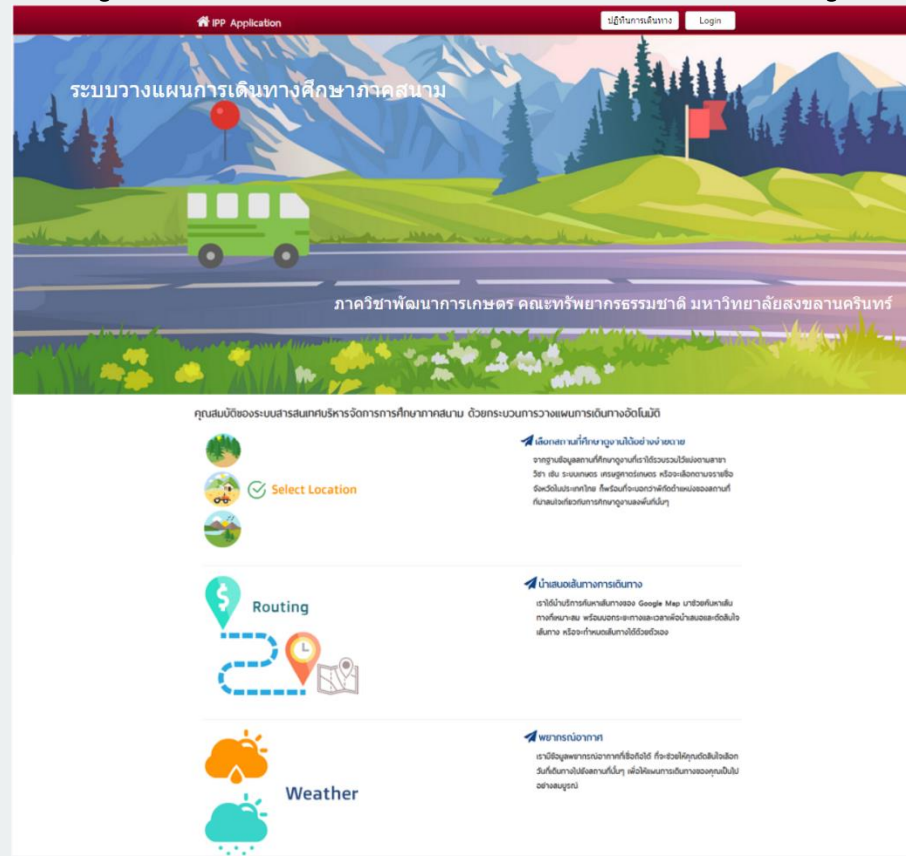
IPP Application

ปฏิทินการเดินทาง

Login

ระบบวางแผนการเดินทางศึกษาภาคสนาม

ภาควิชาพัฒนาการเกษตร คณะทรัพยากรธรรมชาติ มหาวิทยาลัยสงขลานครินทร์

คุณสมบัติของระบบสารสนเทศบริหารจัดการการศึกษาภาคสนาม ด้วยกระบวนการวางแผนการเดินทางอัตโนมัติ

Select Location

เลือกสถานที่ศึกษาดูงานได้อย่างง่ายดาย

จากฐานข้อมูลสถานที่ศึกษาดูงานที่เราได้รวบรวมไว้แบ่งตามสาขาวิชา เช่น ระบบเกษตร เศรษฐศาสตร์เกษตร หรือจะเลือกตามรายชื่อจังหวัดในประเทศไทย ก็พร้อมที่จะบอกว่าพิกัดตำแหน่งของสถานที่ที่น่าสนใจเกี่ยวกับการศึกษาดูงานของพื้นที่นั้นๆ

Routing

นำเสนอเส้นทางการเดินทาง

เราได้นำบริการค้นหาเส้นทางของ Google Map มาช่วยค้นหาเส้นทางที่เหมาะสม พร้อมบอกระยะทางและเวลาเพื่อนำเสนอและตัดสินใจเส้นทาง หรือจะกำหนดเส้นทางได้ด้วยตัวเอง

Weather

พยากรณ์อากาศ

เรามีข้อมูลพยากรณ์อากาศที่เชื่อถือได้ ที่จะช่วยให้คุณตัดสินใจเลือกวันที่เดินทางไปยังสถานที่นั้นๆ เพื่อให้แผนการเดินทางของคุณเป็นไปอย่างสมบูรณ์